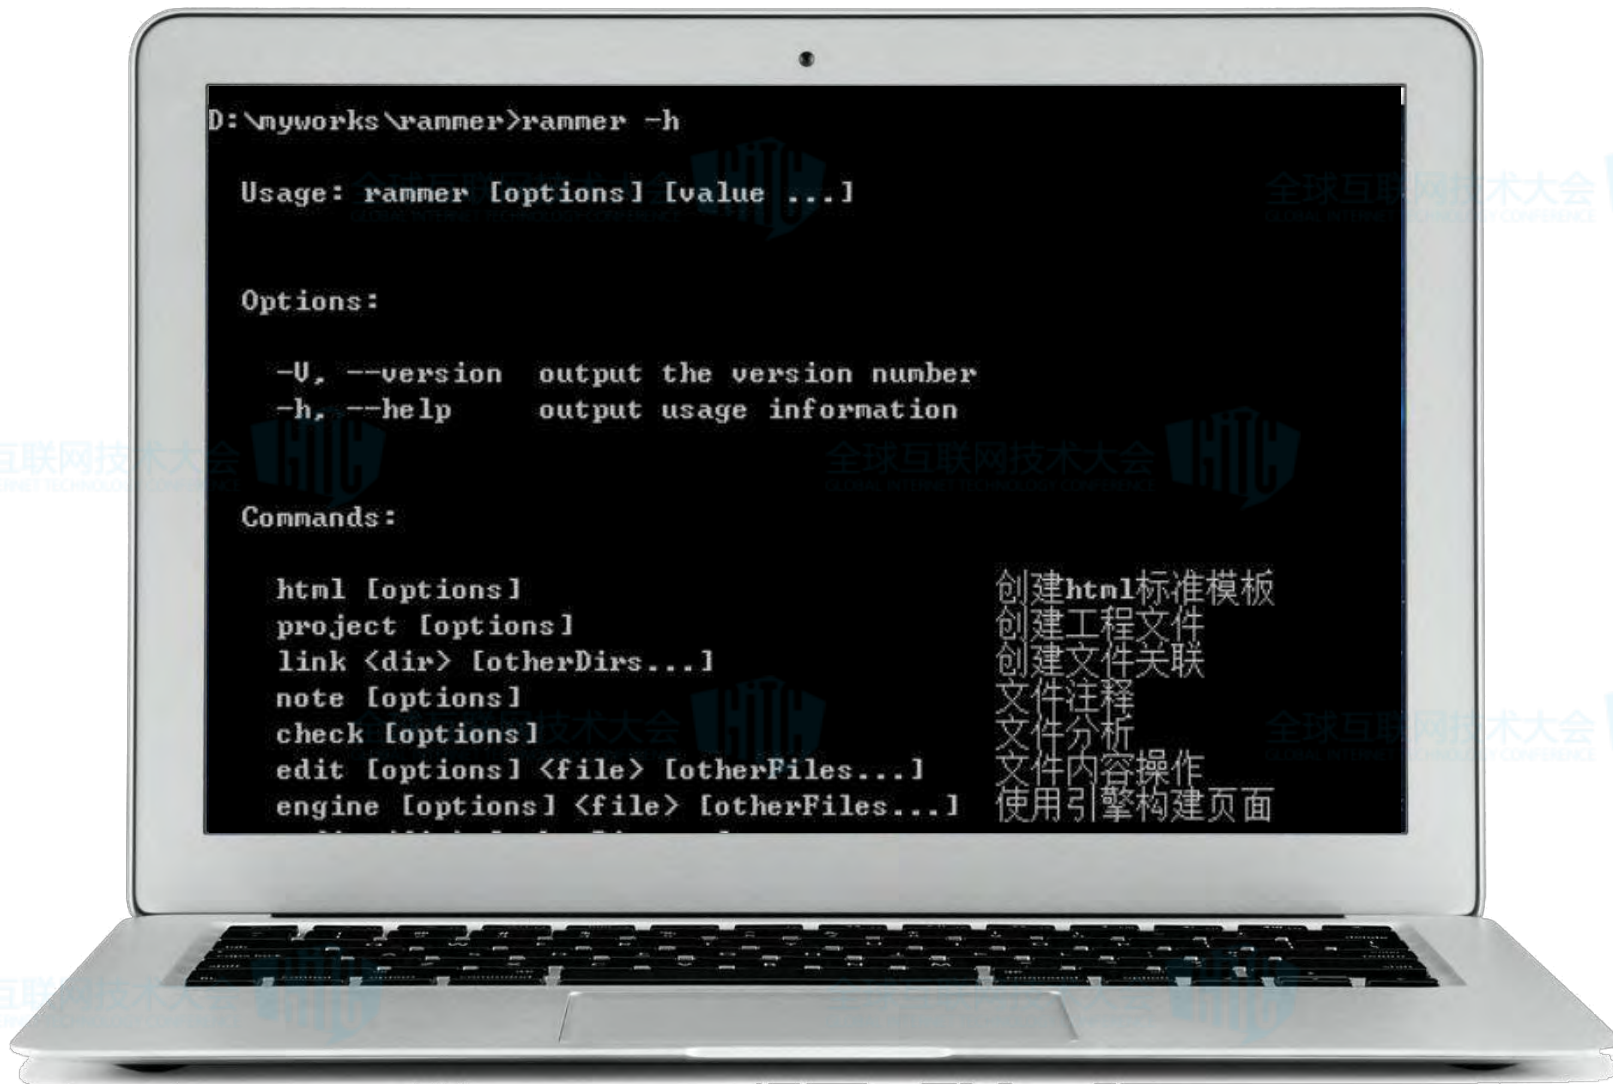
D:\myworks\rammer>rammer -h

Usage: rammer [options] [value ...]

Options:

-V, --version output the version number
-h, --help output usage information

Commands:

html [options] 创建html标准模板
project [options] 创建工程文件
link <dir> [otherDirs...] 创建文件关联
note [options] 文件注释
check [options] 文件分析
edit [options] <file> [otherFiles...] 文件内容操作
engine [options] <file> [otherFiles...] 使用引擎构建页面

全球互联网技术大会 GLOBAL INTERNET TECHNOLOGY CONFERENCE GITC